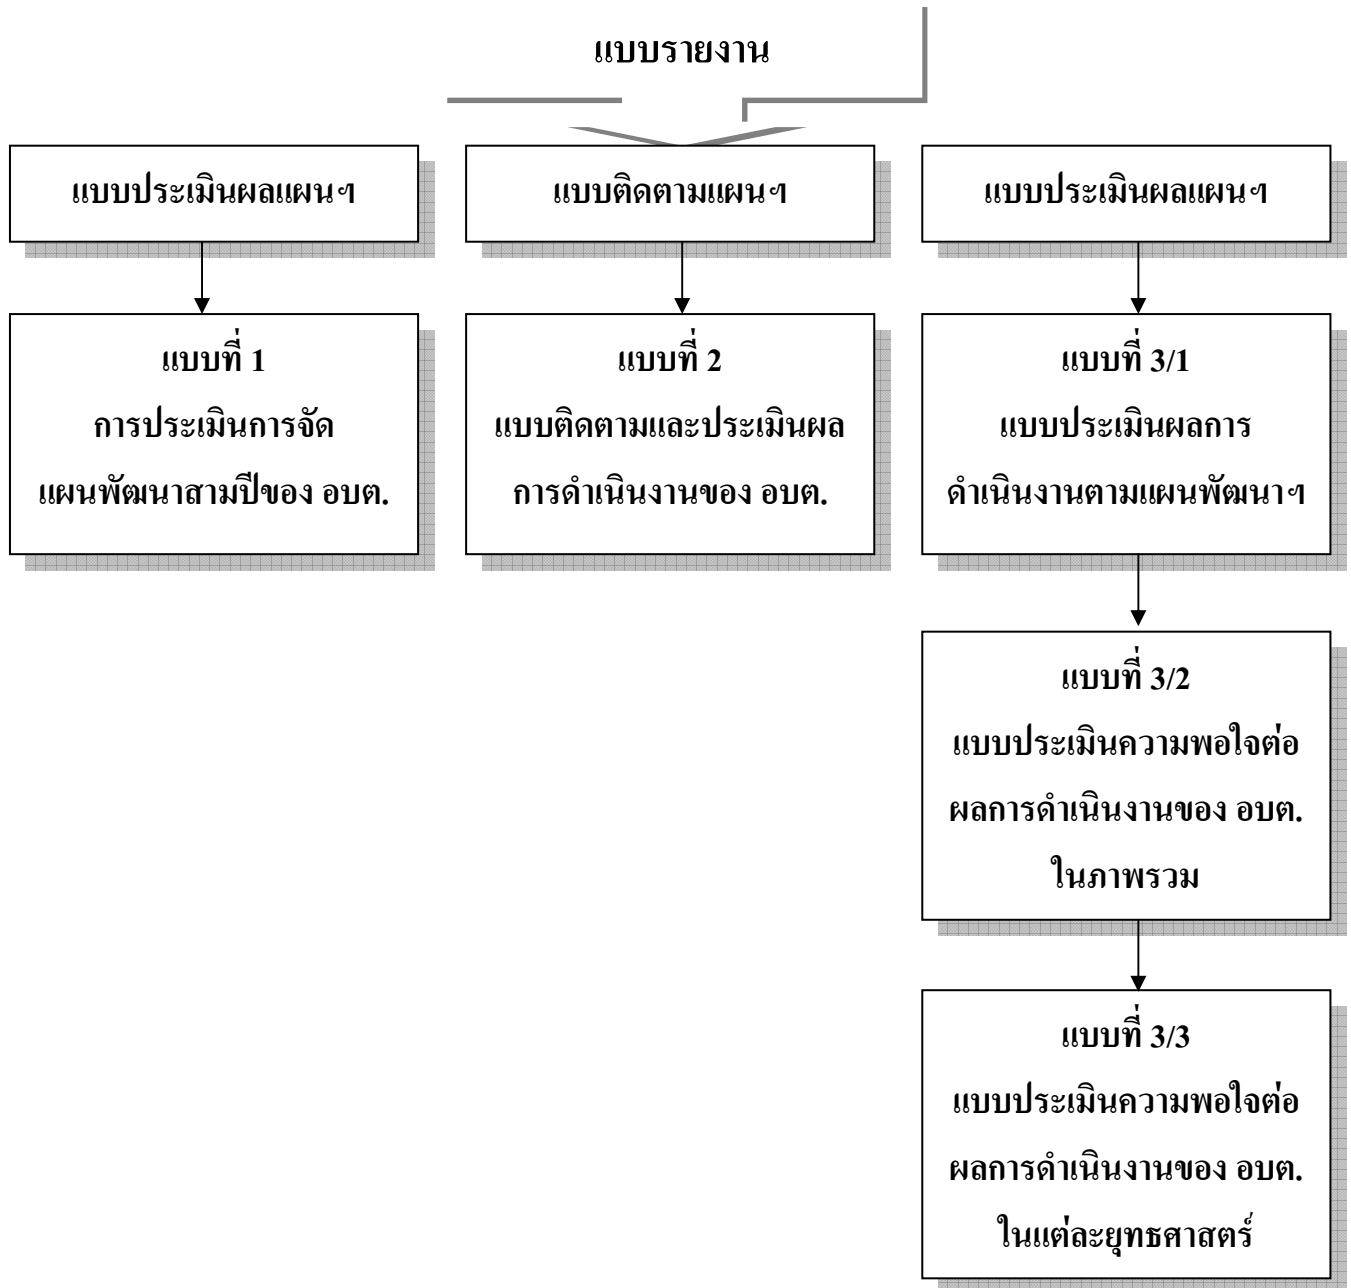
แบบรายงาน

แบบประเมินผลแผนฯ

แบบที่ 1
การประเมินการจัดแผนพัฒนาสามปีของ อบต.

แบบติดตามแผนฯ

แบบที่ 2
แบบติดตามและประเมินผลการดำเนินงานของ อบต.

แบบประเมินผลแผนฯ

แบบที่ 3/1
แบบประเมินผลการดำเนินงานตามแผนพัฒนาฯ

แบบที่ 3/2
แบบประเมินความพอใจต่อผลการดำเนินงานของ อบต. ในภาพรวม

แบบที่ 3/3
แบบประเมินความพอใจต่อผลการดำเนินงานของ อบต. ในแต่ละยุทธศาสตร์